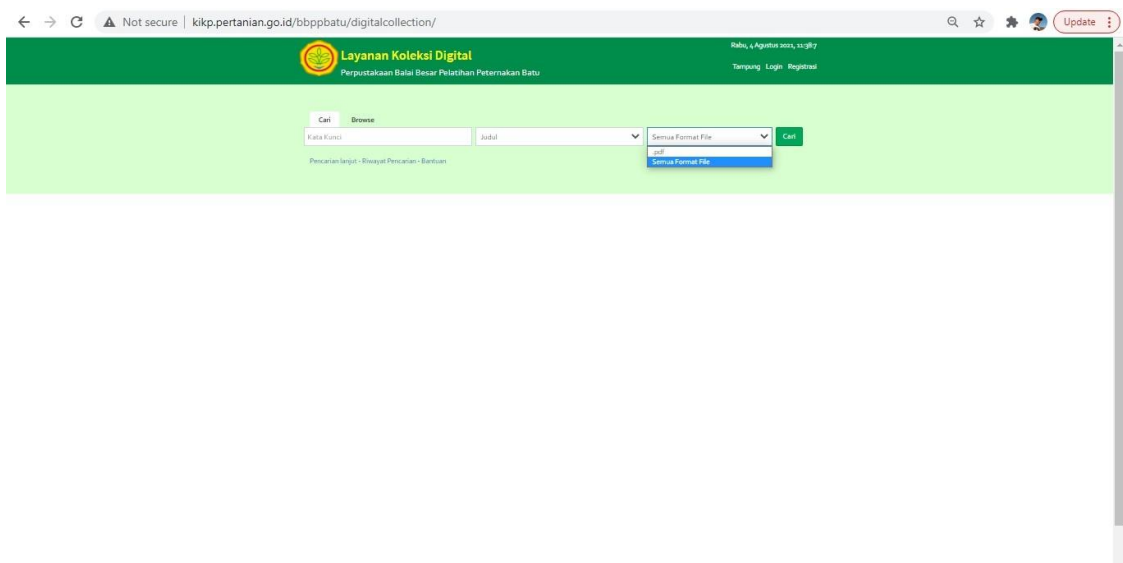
Not secure | kikp.pertanian.go.id/bbppbatu/digitalcollection/

Update

Layanan Koleksi Digital

Perpustakaan Balai Besar Pelatihan Peternakan Batu

Rabu, 4 Agustus 2021, 11:38:7

Tampung Login Registrasi

Cari Browse

Kata Kunci

Judul

Semua Format File

Cari

.pdf

Semua Format File

Pencarian lanjut - Riwayat Pencarian - Bantuan